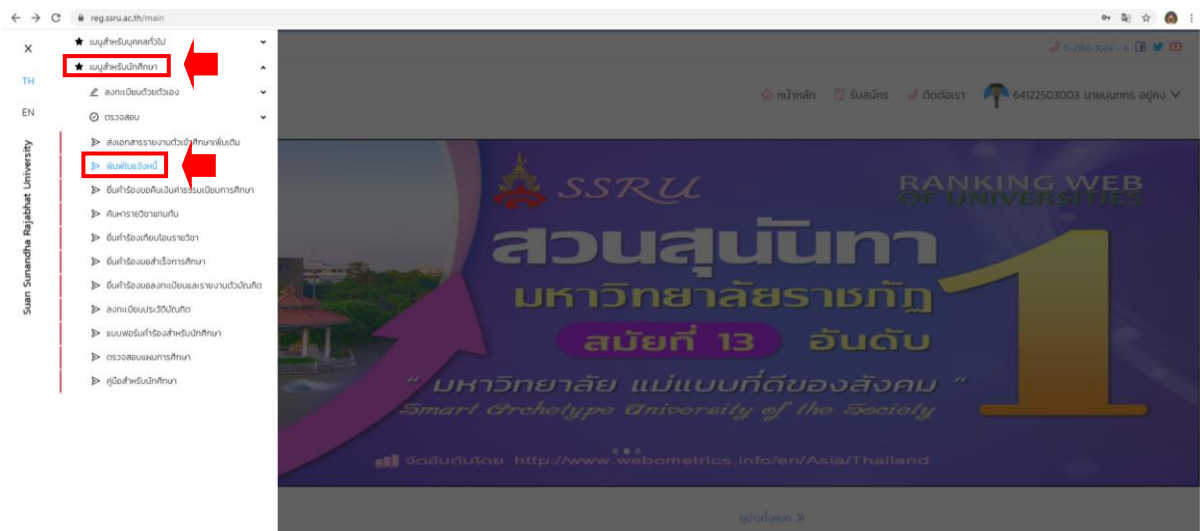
reg.ssru.ac.th/main

X

TH

EN

Suan Sunandha Rajabhat University

เมนูสำหรับบุคคลทั่วไป

เมนูสำหรับนักศึกษา

ลงทะเบียนด้วยตัวเอง

ตรวจสอบ

ส่งเอกสารรายงานตัวเข้าศึกษาเพิ่มเติม

พิมพ์ใบแจ้งหนี้

ยื่นคำร้องขอคืนเงินค่าธรรมเนียมการศึกษา

ค้นหารายวิชาเทียบโอน

ยื่นคำร้องเทียบโอนรายวิชา

ยื่นคำร้องขอสำเร็จการศึกษา

ยื่นคำร้องขอลงทะเบียนและรายงานตัวบัณฑิต

ลงทะเบียนประวัติบัณฑิต

แบบฟอร์มคำร้องสำหรับนักศึกษา

ตรวจสอบแผนการศึกษา

คู่มือสำหรับนักศึกษา

0-2160-1024 - 6

หน้าหลัก

รับสมัคร

ติดต่อเรา

64122503003 นายนนทกร อยู่คง

SSRU

RANKING WEB OF UNIVERSITIES

สวนสุนันทา

มหาวิทยาลัยราชภัฏ

สมัยที่ 13

อันดับ

1

" มหาวิทยาลัย แม่แบบที่ดีของสังคม "

Smart Archetype University of the Society

จัดอันดับโดย http://www.webometrics.info/en/Asia/Thailand

ดูข่าวทั้งหมด »